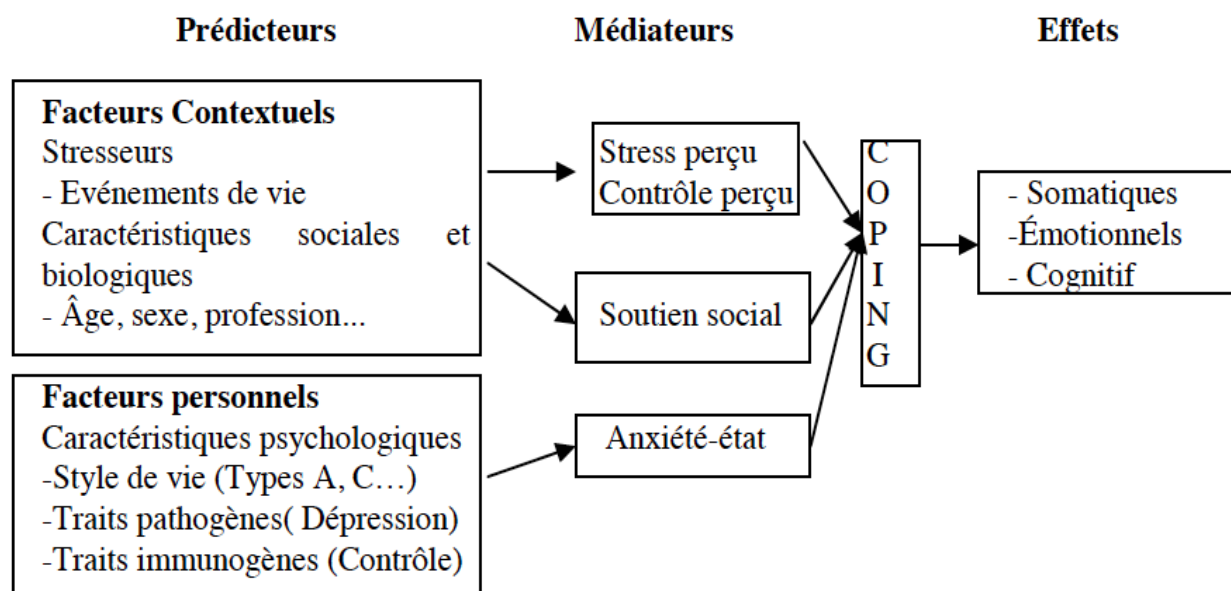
Prédicteurs

Médiateurs

Effets

Facteurs Contextuels
Stresseurs
- Evénements de vie
Caractéristiques sociales et biologiques
- Âge, sexe, profession...

Facteurs personnels
Caractéristiques psychologiques
-Style de vie (Types A, C…)
-Traits pathogènes( Dépression)
-Traits immunogènes (Contrôle)

Stress perçu
Contrôle perçu

Soutien social

Anxiété-état

C
O
P
I
N
G

- Somatiques
-Émotionnels
- Cognitif